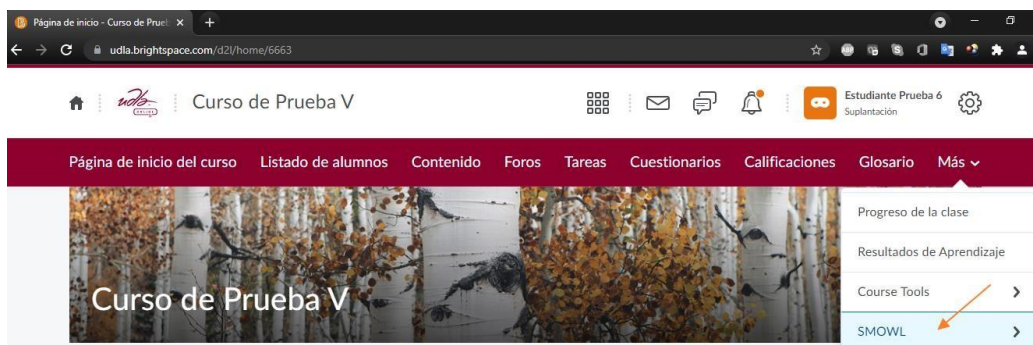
Página de inicio - Curso de Prueb ×
udla.brightspace.com/d2l/home/6663

udla
Curso de Prueba V
Estudiante Prueba 6
Suplantación

Página de inicio del curso
Listado de alumnos
Contenido
Foros
Tareas
Cuestionarios
Calificaciones
Glosario
Más

Progreso de la clase
Resultados de Aprendizaje
Course Tools
SMOWL

Curso de Prueba V